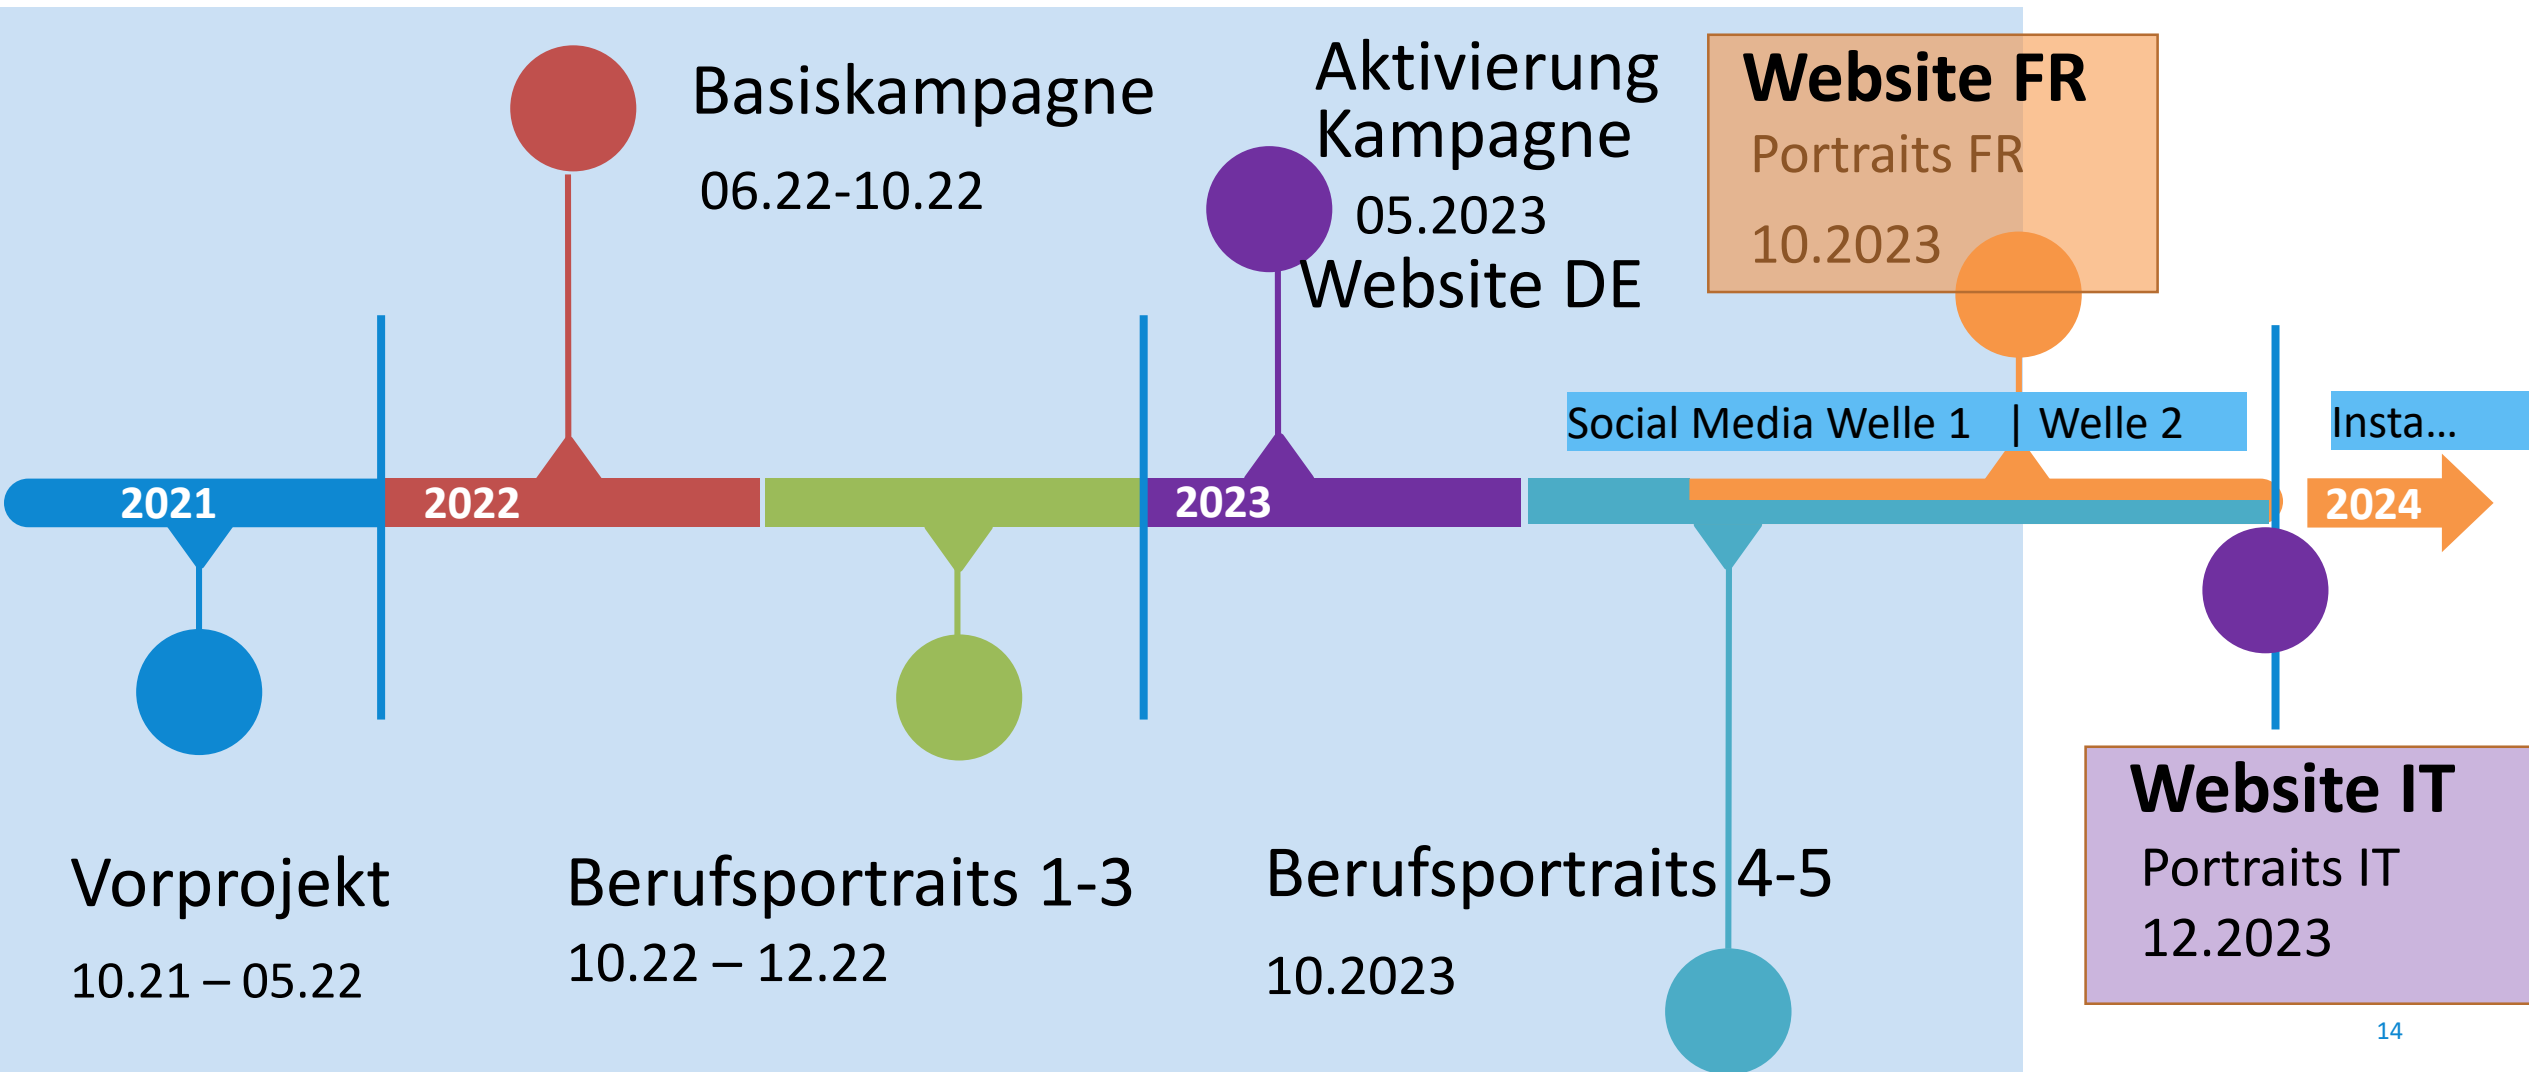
Basiskampagne
06.22-10.22

Aktivierung Kampagne
05.2023
Website DE

Website FR
Portraits FR
10.2023

Social Media Welle 1 | Welle 2

Insta...

2021

2022

2023

2024

Vorprojekt
10.21 – 05.22

Berufsportraits 1-3
10.22 – 12.22

Berufsportraits 4-5
10.2023

Website IT
Portraits IT
12.2023

14